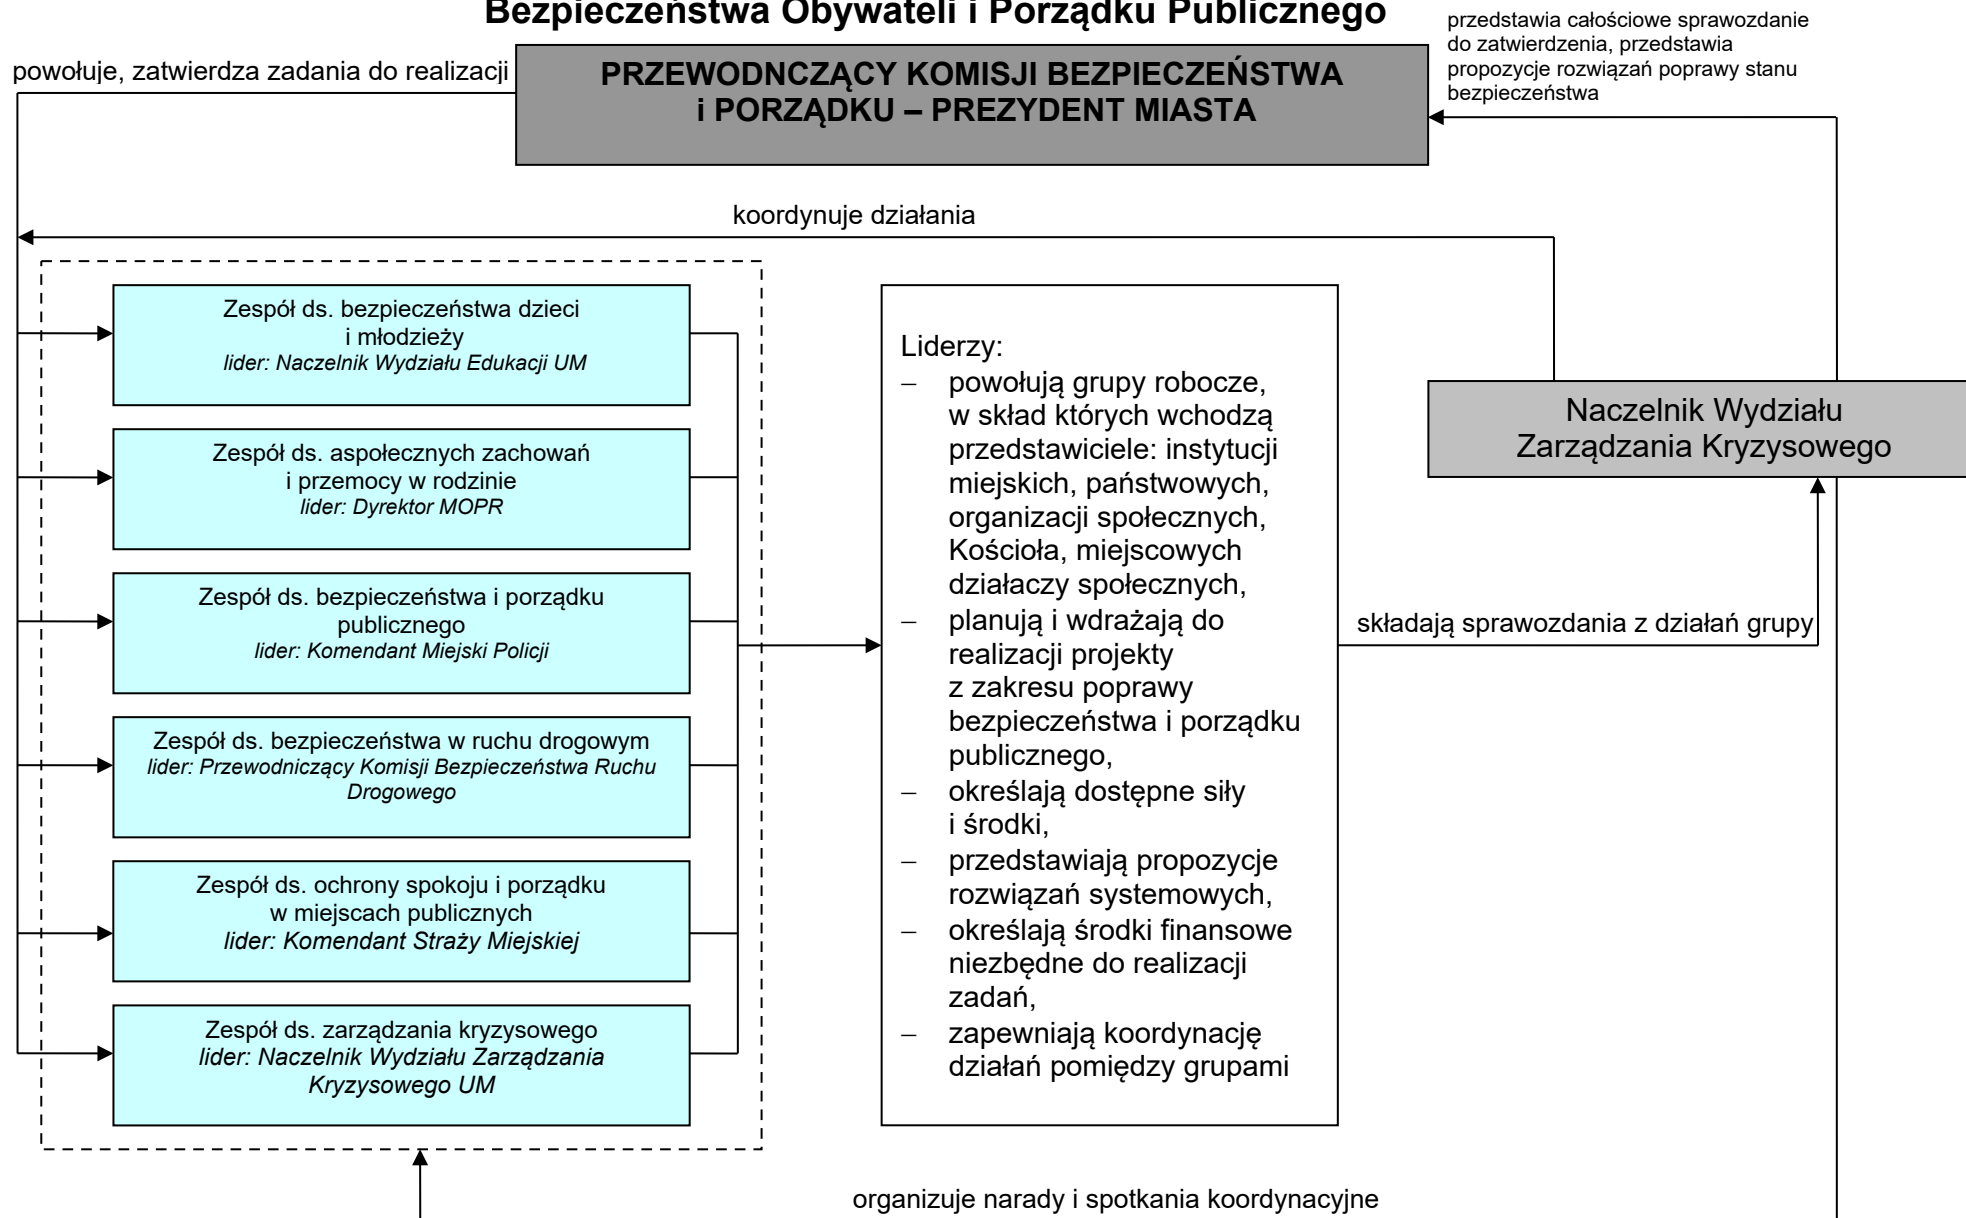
Bezpieczeństwa Obywateli i Porządku Publicznego

przedstawia całościowe sprawozdanie do zatwierdzenia, przedstawia propozycje rozwiązań poprawy stanu bezpieczeństwa

powołuje, zatwierdza zadania do realizacji

PRZEWODNCZĄCY KOMISJI BEZPIECZEŃSTWA i PORZĄDKU – PREZYDENT MIASTA

koordynuje działania

Zespół ds. bezpieczeństwa dzieci i młodzieży
lider: Naczelnik Wydziału Edukacji UM

Zespół ds. aspołecznych zachowań i przemocy w rodzinie
lider: Dyrektor MOPR

Zespół ds. bezpieczeństwa i porządku publicznego
lider: Komendant Miejski Policji

Zespół ds. bezpieczeństwa w ruchu drogowym
lider: Przewodniczący Komisji Bezpieczeństwa Ruchu Drogowego

Zespół ds. ochrony spokoju i porządku w miejscach publicznych
lider: Komendant Straży Miejskiej

Zespół ds. zarządzania kryzysowego
lider: Naczelnik Wydziału Zarządzania Kryzysowego UM

Liderzy:
– powołują grupy robocze, w skład których wchodzą przedstawiciele: instytucji miejskich, państwowych, organizacji społecznych, Kościoła, miejscowych działaczy społecznych,
– planują i wdrażają do realizacji projekty z zakresu poprawy bezpieczeństwa i porządku publicznego,
– określają dostępne siły i środki,
– przedstawiają propozycje rozwiązań systemowych,
– określają środki finansowe niezbędne do realizacji zadań,
– zapewniają koordynację działań pomiędzy grupami

Naczelnik Wydziału Zarządzania Kryzysowego

składają sprawozdania z działań grupy

organizuje narady i spotkania koordynacyjne